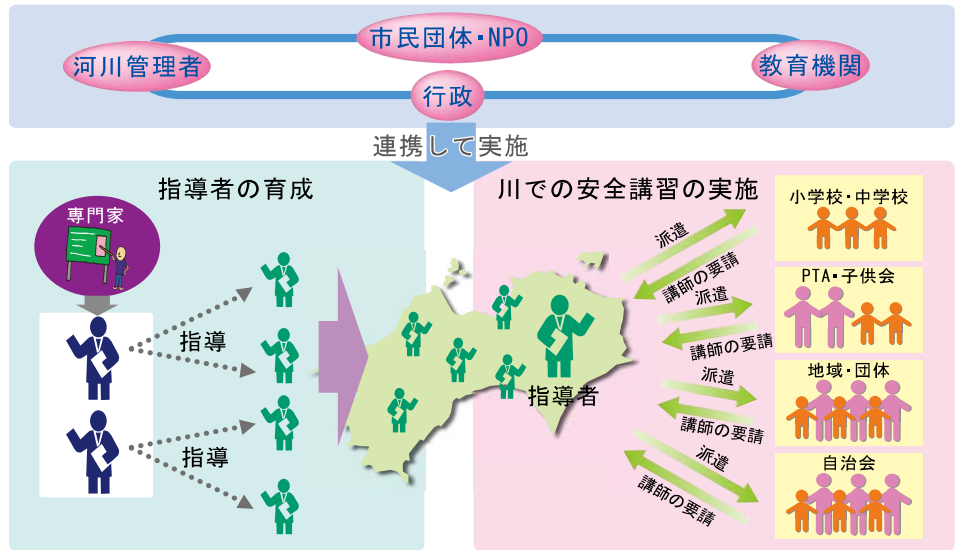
市民団体・NPO

河川管理者

教育機関

行政

連携して実施

指導者の育成

専門家

指導

指導

川での安全講習の実施

指導者

派遣

講師の要請

派遣

講師の要請

派遣

講師の要請

派遣

講師の要請

小学校・中学校

PTA・子供会

地域・団体

自治会